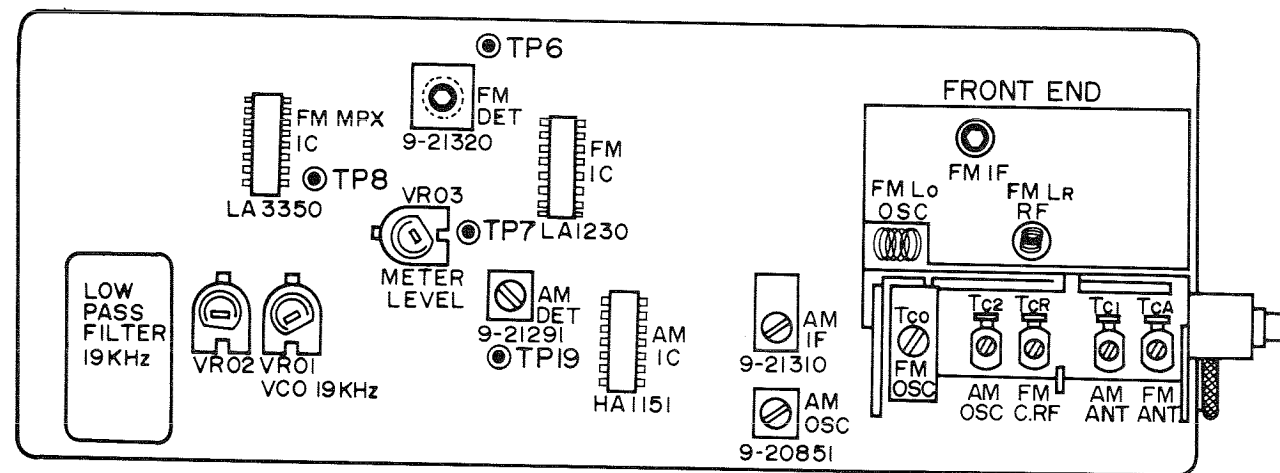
TP6

FM DET
9-21320

FM MPX IC
TP8
LA3350

FM IC
LA1230

VR03
TP7
METER LEVEL

FRONT END
FM IF
FM Lo OSC
FM Lr RF

LOW PASS FILTER 19KHz

VR02 VR01
VCO 19KHz

AM DET
9-21291
TP19

AM IC
HA1151

AM IF
9-21310

AM OSC
9-20851

Tco
FM OSC
Tc2
Tcr
Tc1
TcA
AM OSC
FM C.RF
AM ANT
FM ANT